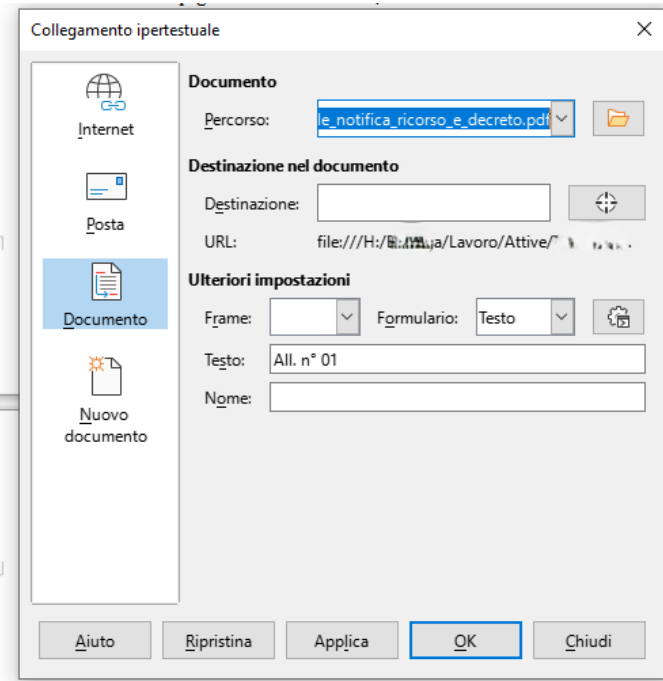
Collegamento ipertestuale

Internet

Posta

Documento

Nuovo documento

Documento

Percorso: le_notifica_ricorso_e_decreto.pdf

Destinazione nel documento

Destinazione:

URL: file:///H:/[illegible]/Lavoro/Attive/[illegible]

Ulteriori impostazioni

Frame:

Formulario: Testo

Testo: All. n° 01

Nome:

Aiuto

Ripristina

Applica

OK

Chiudi